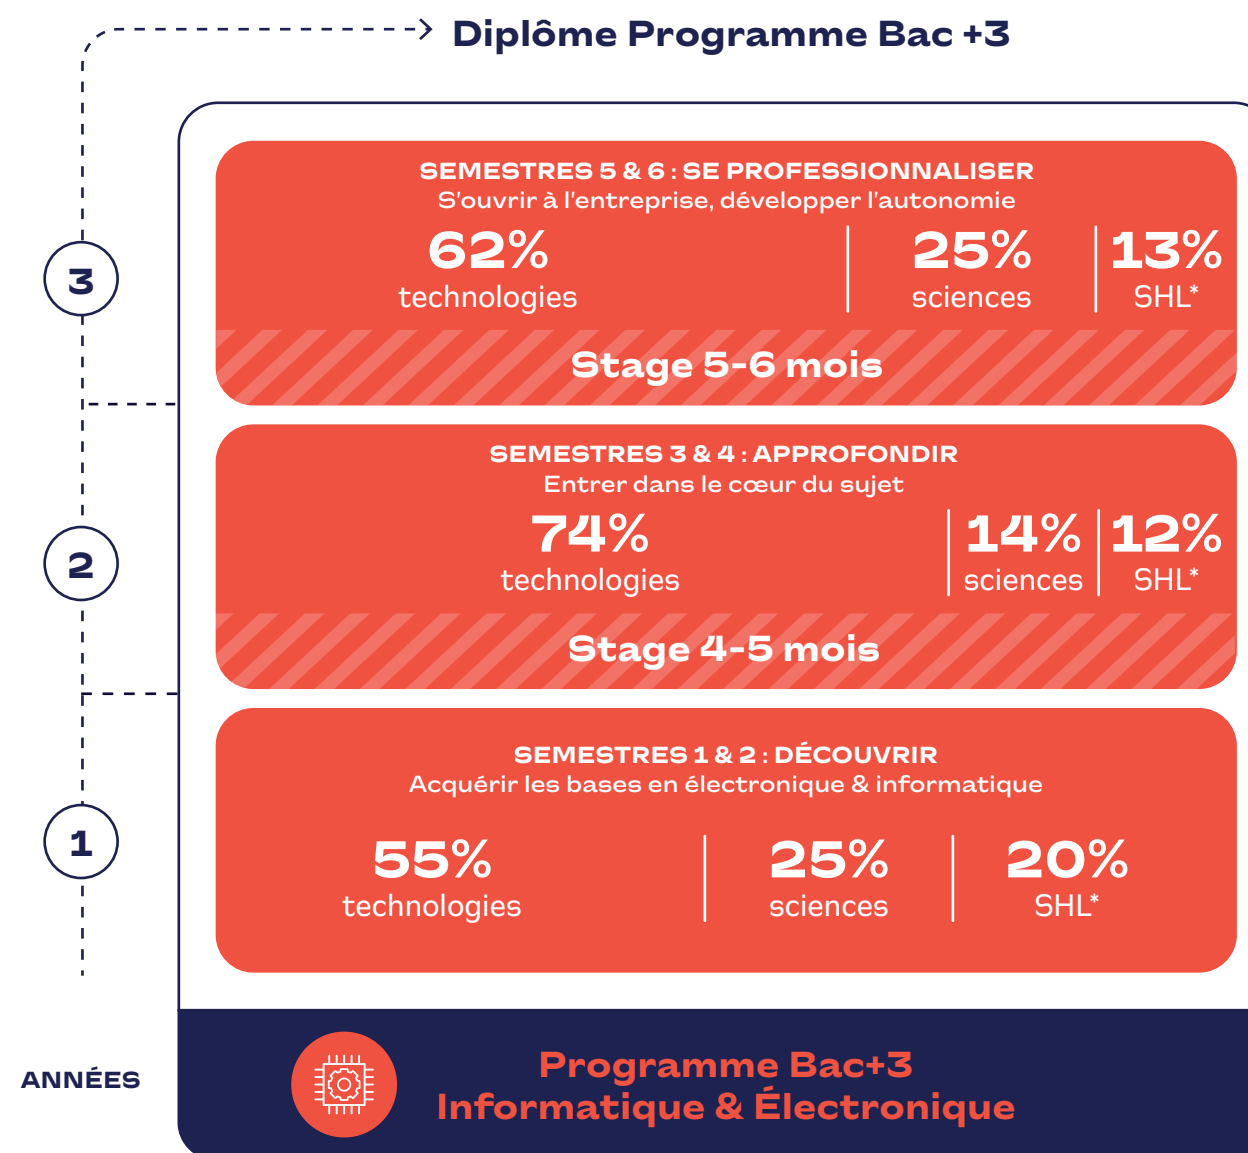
Diplôme Programme Bac +3

3

SEMESTRES 5 & 6 : SE PROFESSIONNALISER
S'ouvrir à l'entreprise, développer l'autonomie

62%
technologies

25%
sciences

13%
SHL*

Stage 5-6 mois

2

SEMESTRES 3 & 4 : APPROFONDIR
Entrer dans le cœur du sujet

74%
technologies

14%
sciences

12%
SHL*

Stage 4-5 mois

1

SEMESTRES 1 & 2 : DÉCOUVRIR
Acquérir les bases en électronique & informatique

55%
technologies

25%
sciences

20%
SHL*

ANNÉES

Programme Bac+3
Informatique & Électronique